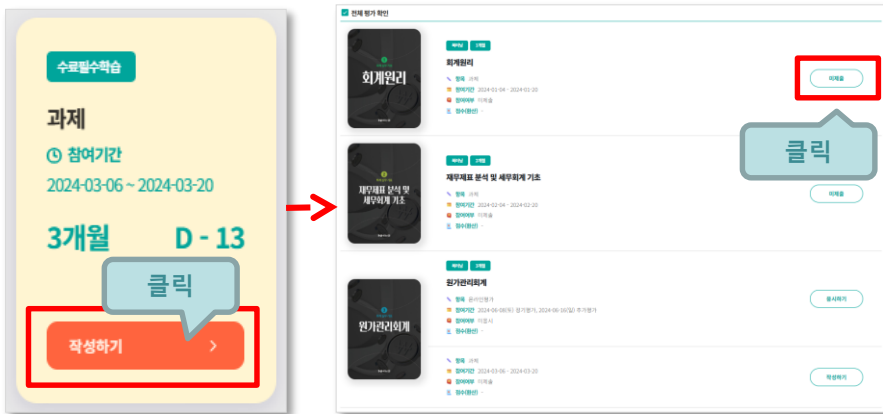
수료필수학습

과제

참여기간

2024-03-06 ~ 2024-03-20

3개월 D - 13

클릭

작성하기 >

전체 평가 확인

회계원리

회계원리

항목 과제

참여기간 2024-01-04 ~ 2024-01-20

참여여부 미제출

점수(환산) -

미제출

클릭

재무제표 분석 및 세무회계 기초

재무제표 분석 및 세무회계 기초

항목 과제

참여기간 2024-02-04 ~ 2024-02-20

참여여부 미제출

점수(환산) -

미제출

원가관리회계

원가관리회계

항목 온라인평가

참여기간 2024-06-08(토) 정기평가, 2024-06-16(일) 추가평가

참여여부 미응시

점수(환산) -

응시하기

항목 과제

참여기간 2024-03-06 ~ 2024-03-20

참여여부 미제출

점수(환산) -

작성하기